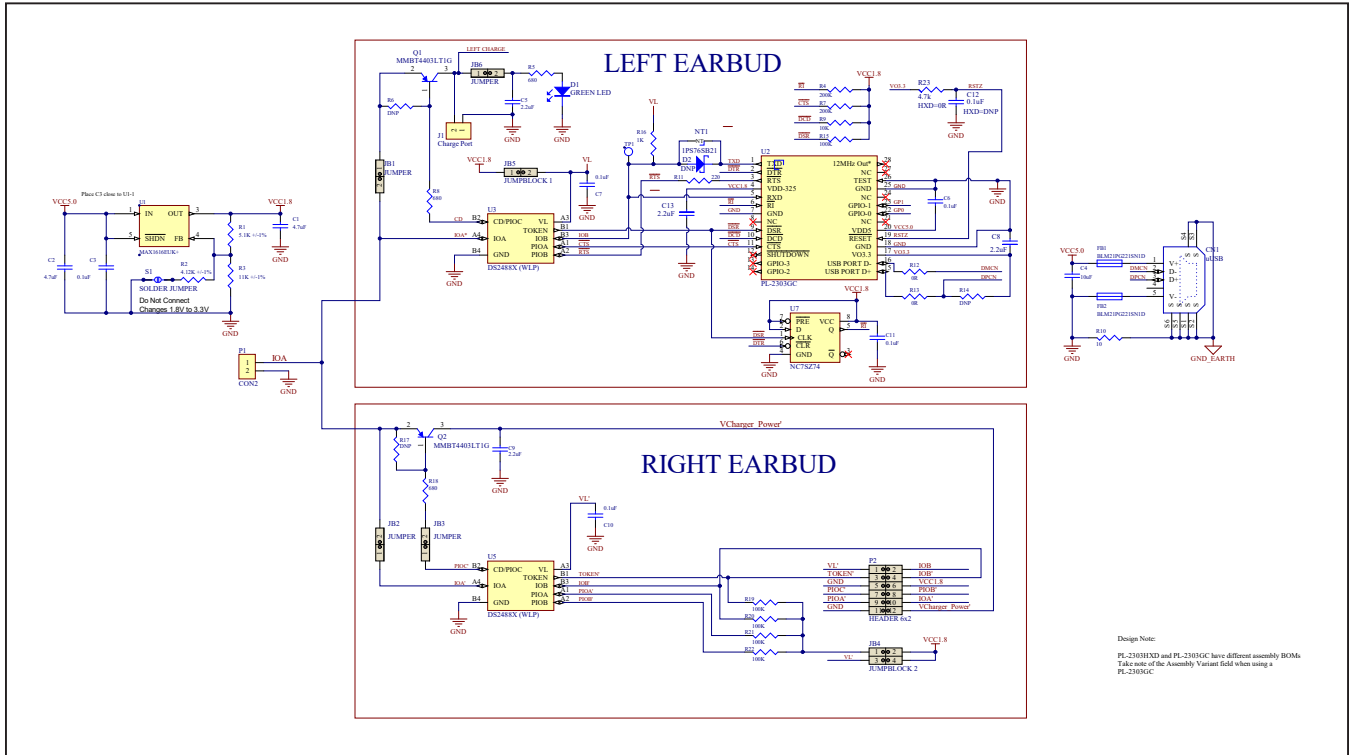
LEFT EARBUD

Q1
MMBT4403LT1G
LEFT CHARGE
JB6
JUMPER
R5
680
D1
GREEN LED
C5
2.2uF
R6
DNP
J1
Charge Port
GND
JB1
JUMPER
R8
680
VCC1.8
JB5
JUMPBLOCK 1
VL
C7
0.1uF
GND
CD
IOA*
U3
CD/PIOC
IOA
GND
VL
TOKEN
IOB
PIOA
PIOB
B2
A4
B4
A3
B1
B3
A1
A2
IOB
CTS
RTS
DS2488X (WLP)
GND
VL
R16
1K
TP1
NT1
1PS76SB21
D2
DNP
R11
220
C13
2.2uF
GND
VCC1.8
U2
TXD
DTR
RTS
VDD-325
RXD
RI
GND
NC
DSR
DCD
CTS
SHUTDOWN
GPIO-3
GPIO-2
12MHz Out*
NC
TEST
GND
NC
GPIO-1
GPIO-0
NC
VDD5
RESET
GND
VO3.3
USB PORT D-
USB PORT D+
PL-2303GC
RI
CTS
DCD
DSR
R4
200K
R7
200K
R9
10K
R15
100K
VCC1.8
VO3.3
R23
4.7k
HXD=0R
C12
0.1uF
HXD=DNP
RSTZ
GND
GND
GP1
GP0
C6
0.1uF
VCC5.0
RSTZ
GND
VO3.3
C8
2.2uF
R12
0R
DMCN
R13
0R
R14
DNP
DPCN
U7
PRE
D
CLK
CLR
GND
VCC
Q
Q
VCC1.8
R1
C11
0.1uF
NC7SZ74
GND

Place C3 close to U1-1
VCC5.0
U1
IN
OUT
SHDN
FB
MAX3616EUK+
VCC1.8
R1
5.1K +/-1%
R2
4.12K +/-1%
R3
11K +/-1%
C1
4.7uF
GND
C2
4.7uF
C3
0.1uF
S1
SOLDER JUMPER
Do Not Connect
Changes 1.8V to 3.3V
GND

P1
CON2
IOA
GND

VCC5.0
C4
10uF
FB1
BLM21PG221SN1D
FB2
BLM21PG221SN1D
DMCN
DPCN
V+
D-
D+
ID
V-
CN1
uUSB
R10
10
GND
GND_EARTH

RIGHT EARBUD

Q2
MMBT4403LT1G
R17
DNP
C9
2.2uF
VCharger_Power'
R18
680
GND
VL'
C10
0.1uF
GND
JB2
JUMPER
JB3
JUMPER
PIOC'
IOA'
U5
CD/PIOC
IOA
GND
VL
TOKEN
IOB
PIOA
PIOB
TOKEN'
IOB'
PIOA'
PIOB'
DS2488X (WLP)
GND
R19
100K
R20
100K
R21
100K
R22
100K
P2
VL'
TOKEN'
GND
PIOC'
PIOA'
GND
IOB
IOB'
VCC1.8
PIOB'
IOA'
VCharger_Power'
HEADER 6x2
JB4
JUMPBLOCK 2
VL'
VCC1.8

Design Note:

PL-2303HXD and PL-2303GC have different assembly BOMs
Take note of the Assembly Variant field when using a PL-2303GC